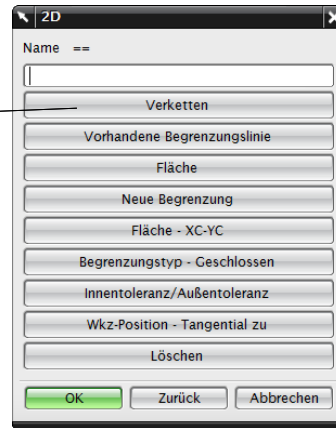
2D

Name ==

Verketten

Vorhandene Begrenzungslinie

Fläche

Neue Begrenzung

Fläche - XC-YC

Begrenzungstyp - Geschlossen

Innentoleranz/Außentoleranz

Wkz-Position - Tangential zu

Löschen

OK

Zurück

Abbrechen